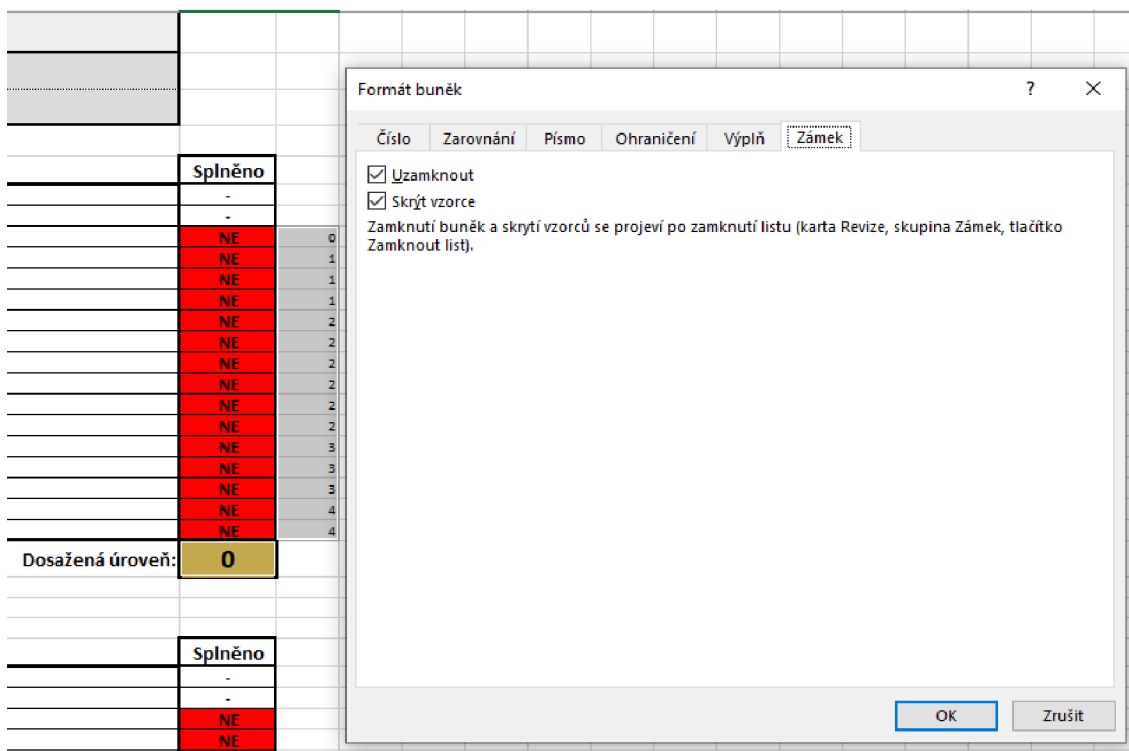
Splněno
-
-
NE 0
NE 1
NE 1
NE 1
NE 2
NE 2
NE 2
NE 2
NE 2
NE 2
NE 2
NE 3
NE 3
NE 3
NE 4
NE 4
Dosažená úroveň: 0

Splněno
-
-
NE
NE

Formát buněk
?
X
Číslo
Zarovnání
Písmo
Ohraničení
Výplň
Zámek

Uzamknout
Skrýt vzorce
Zamknutí buněk a skrytí vzorců se projeví po zamknutí listu (karta Revize, skupina Zámek, tlačítko Zamknout list).

OK
Zrušit